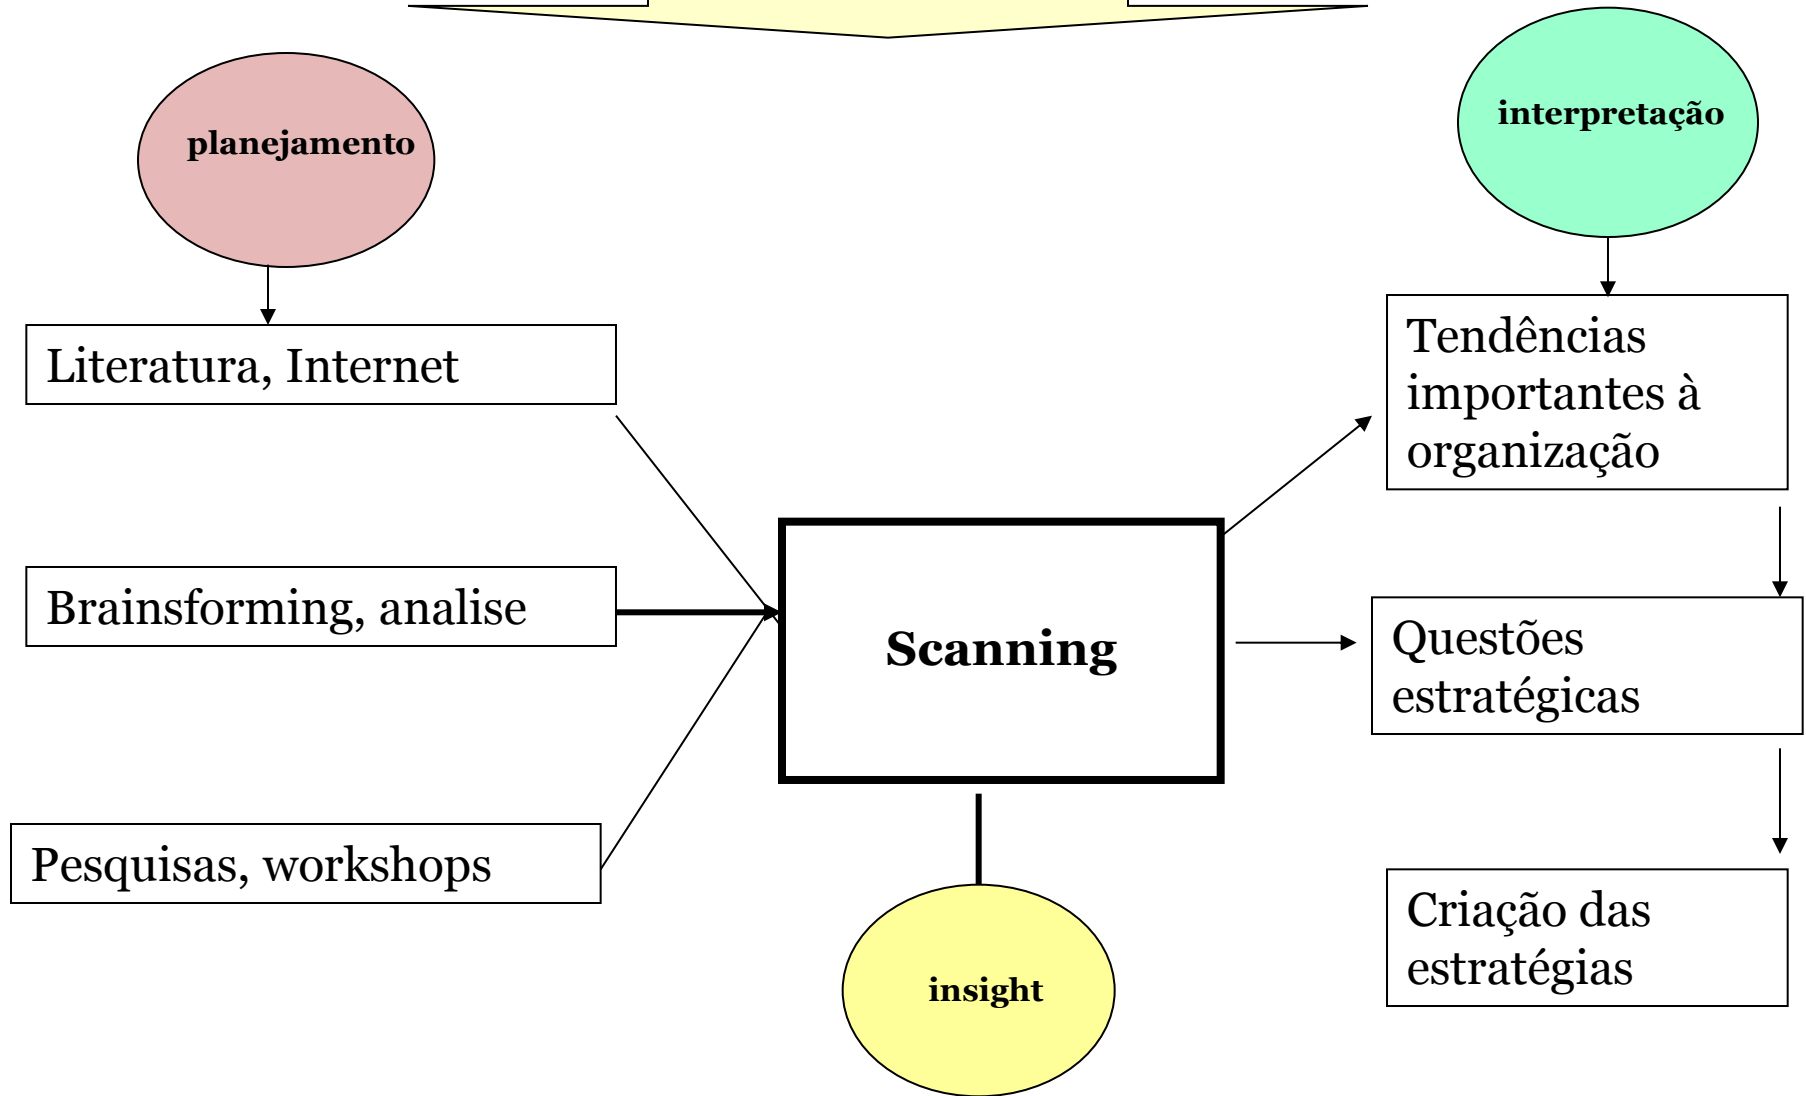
planejamento

interpretação

Literatura, Internet

Brainsforming, analise

Pesquisas, workshops

Scanning

insight

Tendências importantes à organização

Questões estratégicas

Criação das estratégias